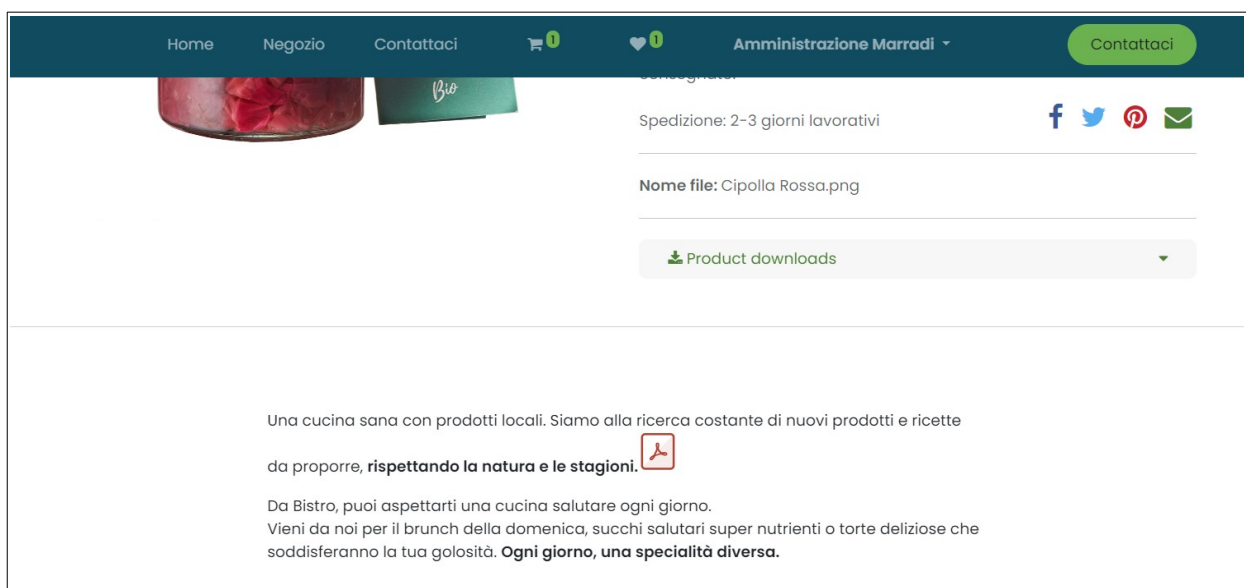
Home Negozio Contattaci 0 0 Amministrazione Marradi Contattaci

Bio

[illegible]

Spedizione: 2-3 giorni lavorativi

**Nome file:** Cipolla Rossa.png

Product downloads

Una cucina sana con prodotti locali. Siamo alla ricerca costante di nuovi prodotti e ricette da proporre, **rispettando la natura e le stagioni.**

Da Bistro, puoi aspettarti una cucina salutare ogni giorno.
Vieni da noi per il brunch della domenica, succhi salutari super nutrienti o torte deliziose che soddisferanno la tua golosità. **Ogni giorno, una specialità diversa.**